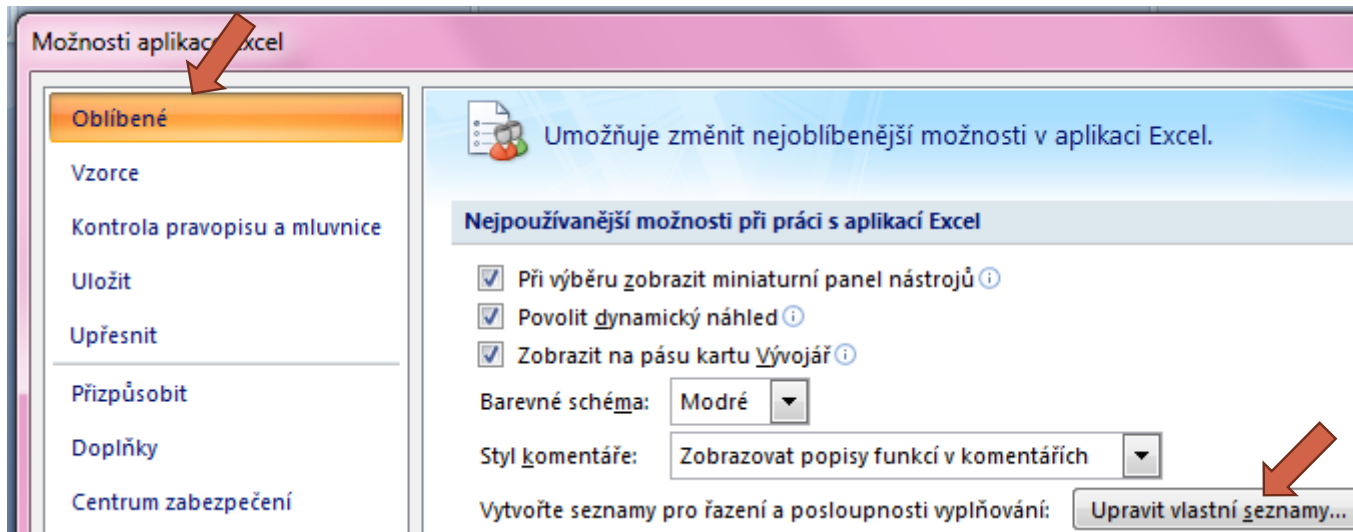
Možnosti aplikace Excel

Oblíbené

Vzorce

Kontrola pravopisu a mluvnice

Uložit

Upřesnit

Přizpůsobit

Doplňky

Centrum zabezpečení

Umožňuje změnit nejoblíbenější možnosti v aplikaci Excel.

Nejpoužívanější možnosti při práci s aplikací Excel

Při výběru zobrazit miniaturní panel nástrojů

Povolit dynamický náhled

Zobrazit na pásu kartu Vývojář

Barevné schéma: Modré

Styl komentáře: Zobrazovat popisy funkcí v komentářích

Vytvořte seznamy pro řazení a posloupnosti vyplňování: Upravit vlastní seznamy...